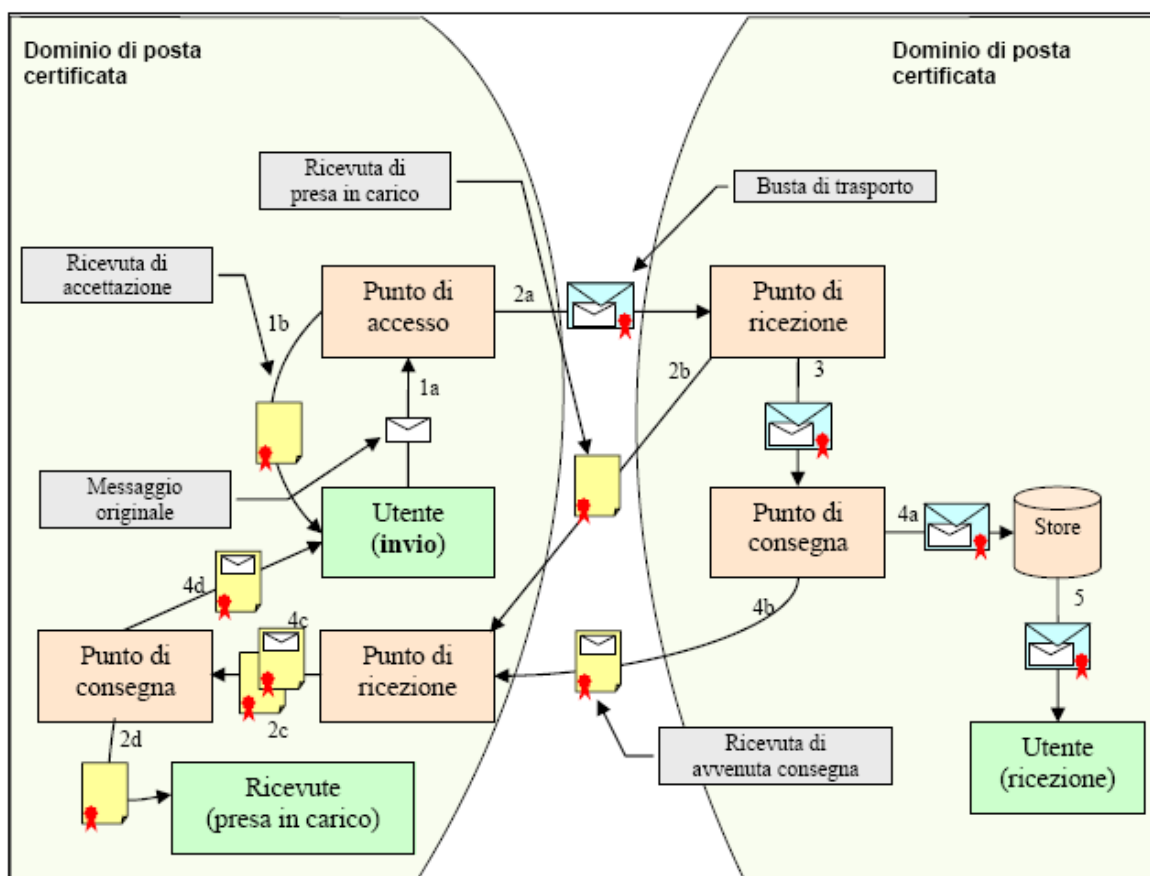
Dominio di posta certificata

Dominio di posta certificata

Ricevuta di presa in carico

Busta di trasporto

Ricevuta di accettazione

Punto di accesso

2a

Punto di ricezione

1b

1a

2b

3

Messaggio originale

Utente (invio)

Punto di consegna

4a

Store

4d

4c

5

4b

Punto di consegna

Punto di ricezione

2c

2d

Ricevuta di avvenuta consegna

Ricevute (presa in carico)

Utente (ricezione)